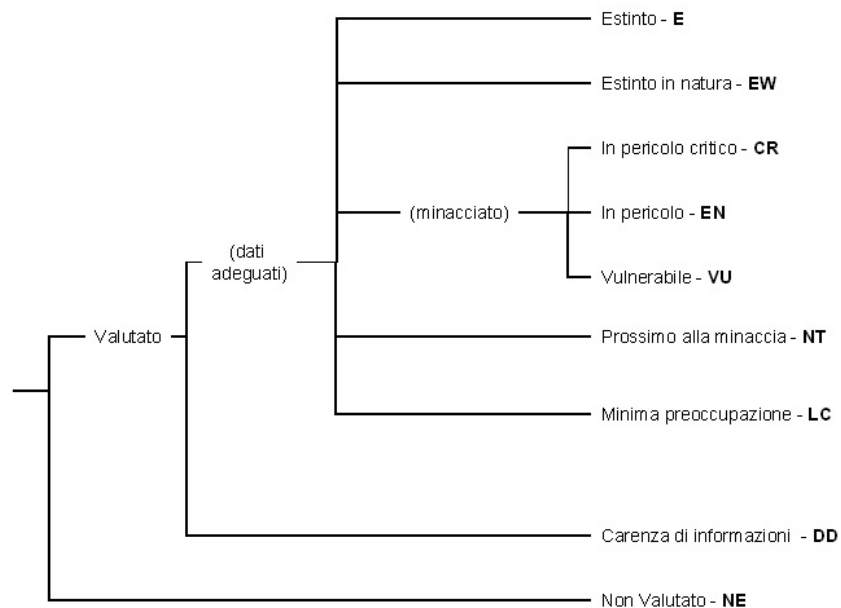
Estinto - **E**

Estinto in natura - **EW**

In pericolo critico - **CR**

(dati adeguati)

(minacciato)

In pericolo - **EN**

Vulnerabile - **VU**

Valutato

Prossimo alla minaccia - **NT**

Minima preoccupazione - **LC**

Carenza di informazioni - **DD**

Non Valutato - **NE**